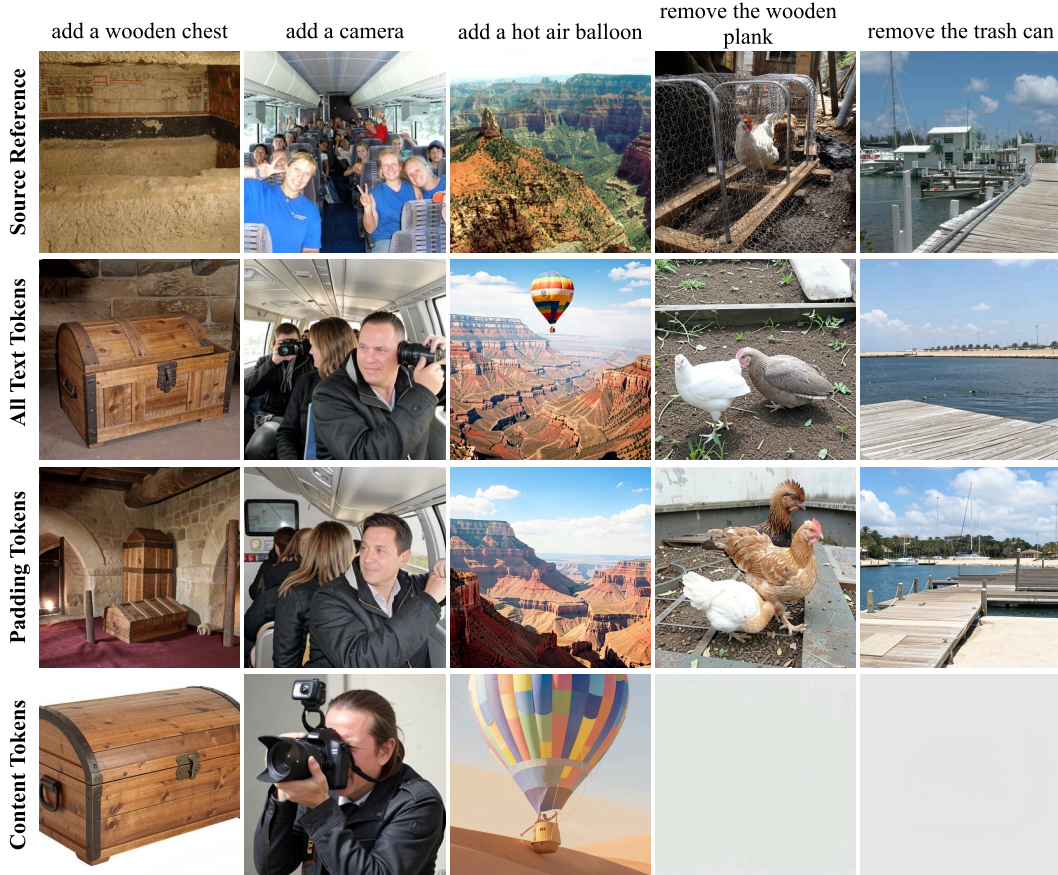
| | add a wooden chest | add a camera | add a hot air balloon | remove the wooden plank | remove the trash can |
|---|---|---|---|---|---|
| Source Reference | | | | | |
| All Text Tokens | | | | | |
| Padding Tokens | | | | | |
| Content Tokens | | | | | |